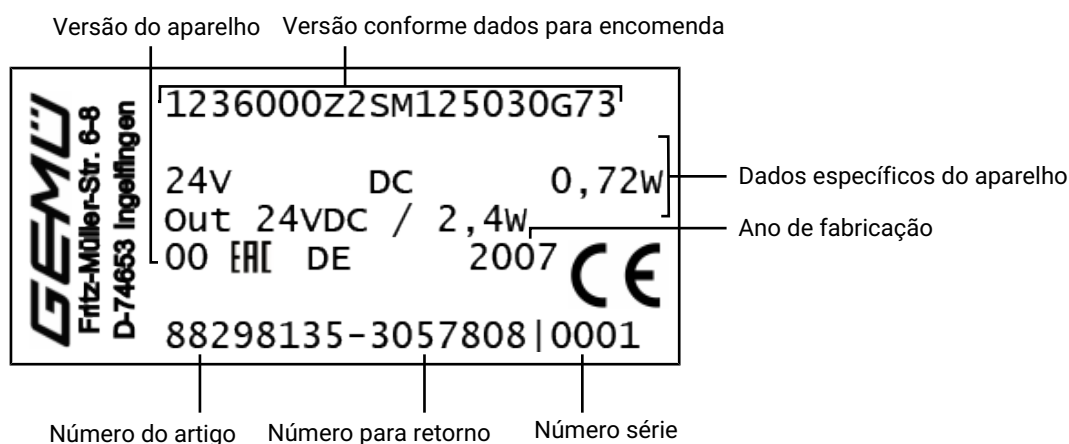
Versão do aparelho

Versão conforme dados para encomenda

GEMÜ
Fritz-Müller-Str. 6-8
D-74653 Ingelfingen

1236000Z2SM125030G73

24V DC 0,72W

Out 24VDC / 2,4W

00 EAC DE 2007 CE

88298135-3057808|0001

Dados específicos do aparelho

Ano de fabricação

Número do artigo

Número para retorno

Número série